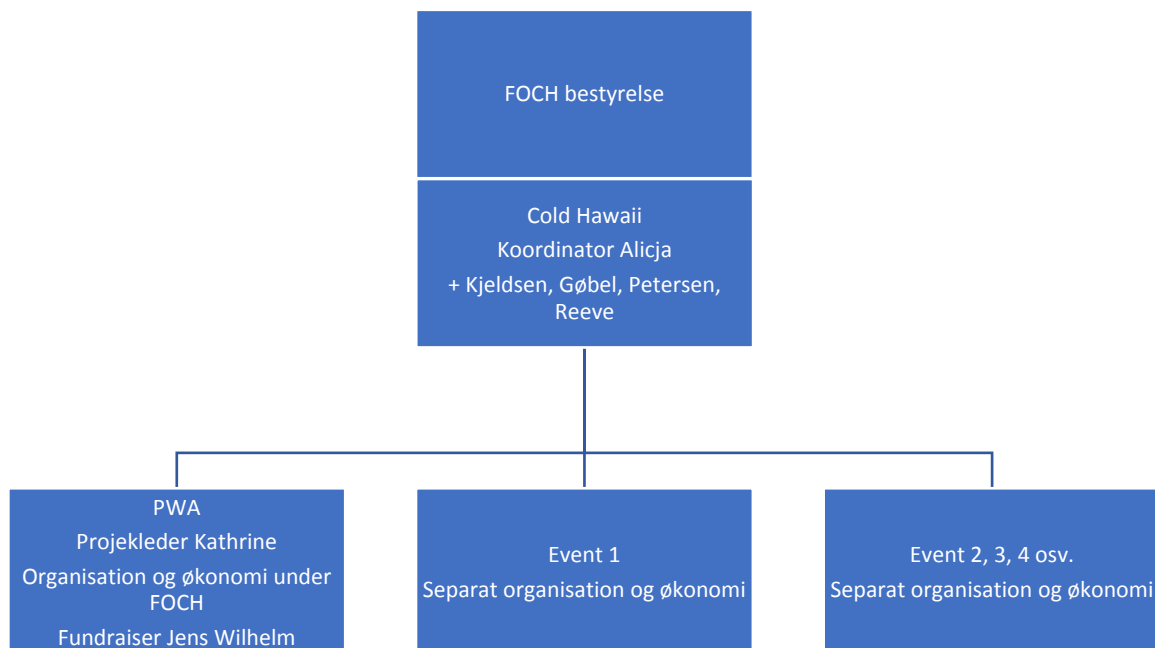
FOCH bestyrelse

Cold Hawaii
Koordinator Alicja
+ Kjeldsen, Gøbel, Petersen, Reeve

PWA
Projekleder Kathrine
Organisation og økonomi under FOCH
Fundraiser Jens Wilhelm

Event 1
Separat organisation og økonomi

Event 2, 3, 4 osv.
Separat organisation og økonomi